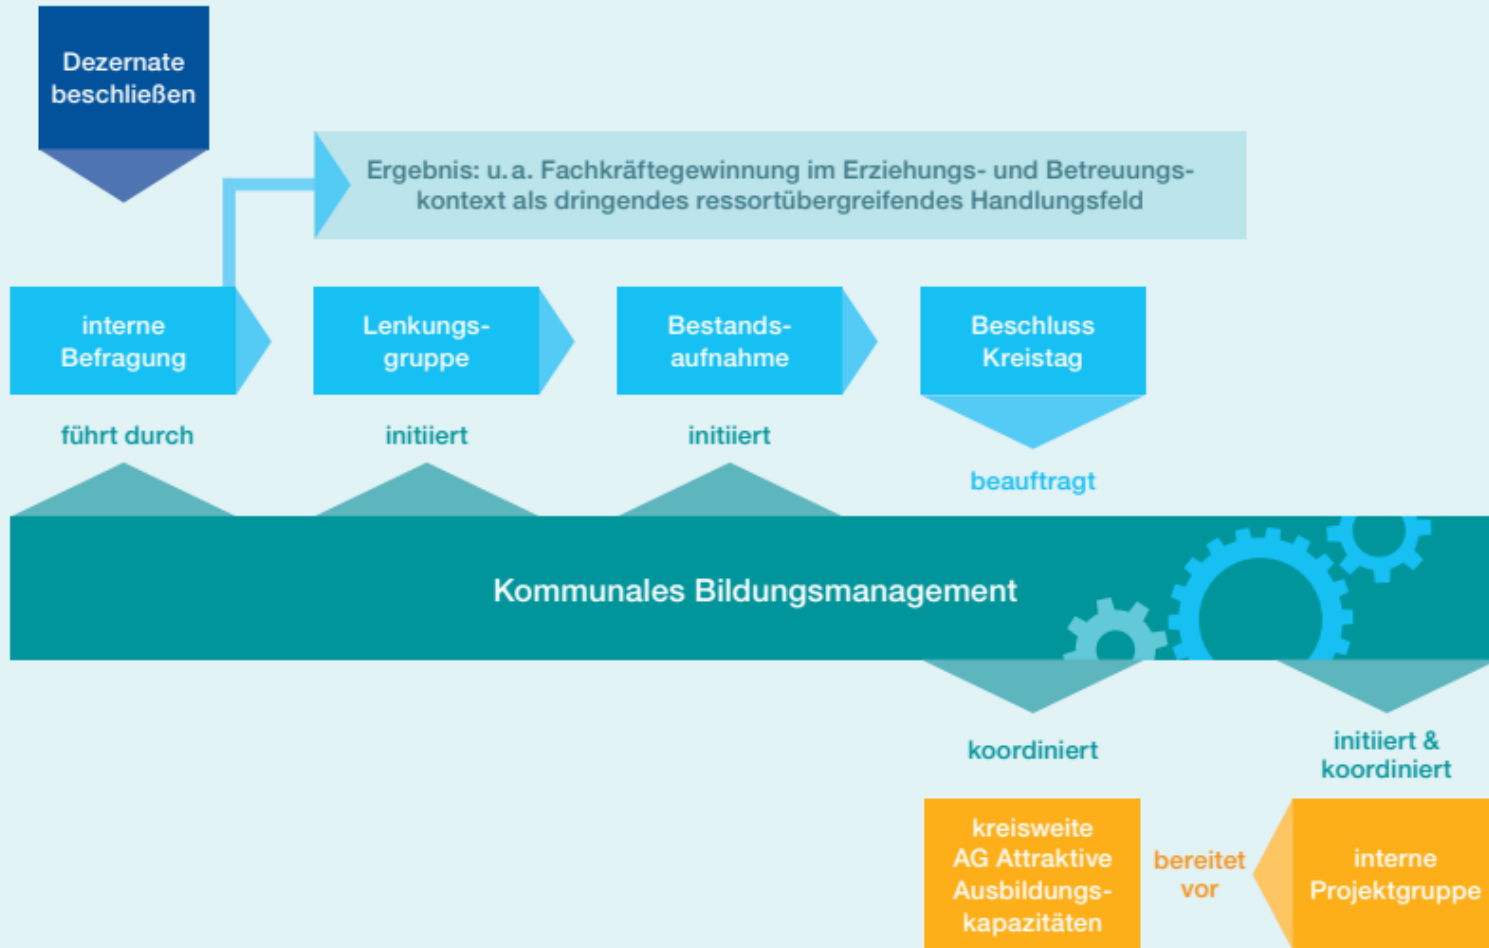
Dezernate beschließen

Ergebnis: u. a. Fachkräftegewinnung im Erziehungs- und Betreuungskontext als dringendes ressortübergreifendes Handlungsfeld

interne Befragung

Lenkungsgruppe

Bestandsaufnahme

Beschluss Kreistag

führt durch

initiiert

initiiert

beauftragt

Kommunales Bildungsmanagement

koordiniert

initiiert & koordiniert

kreisweite AG Attraktive Ausbildungskapazitäten

bereitet vor

interne Projektgruppe